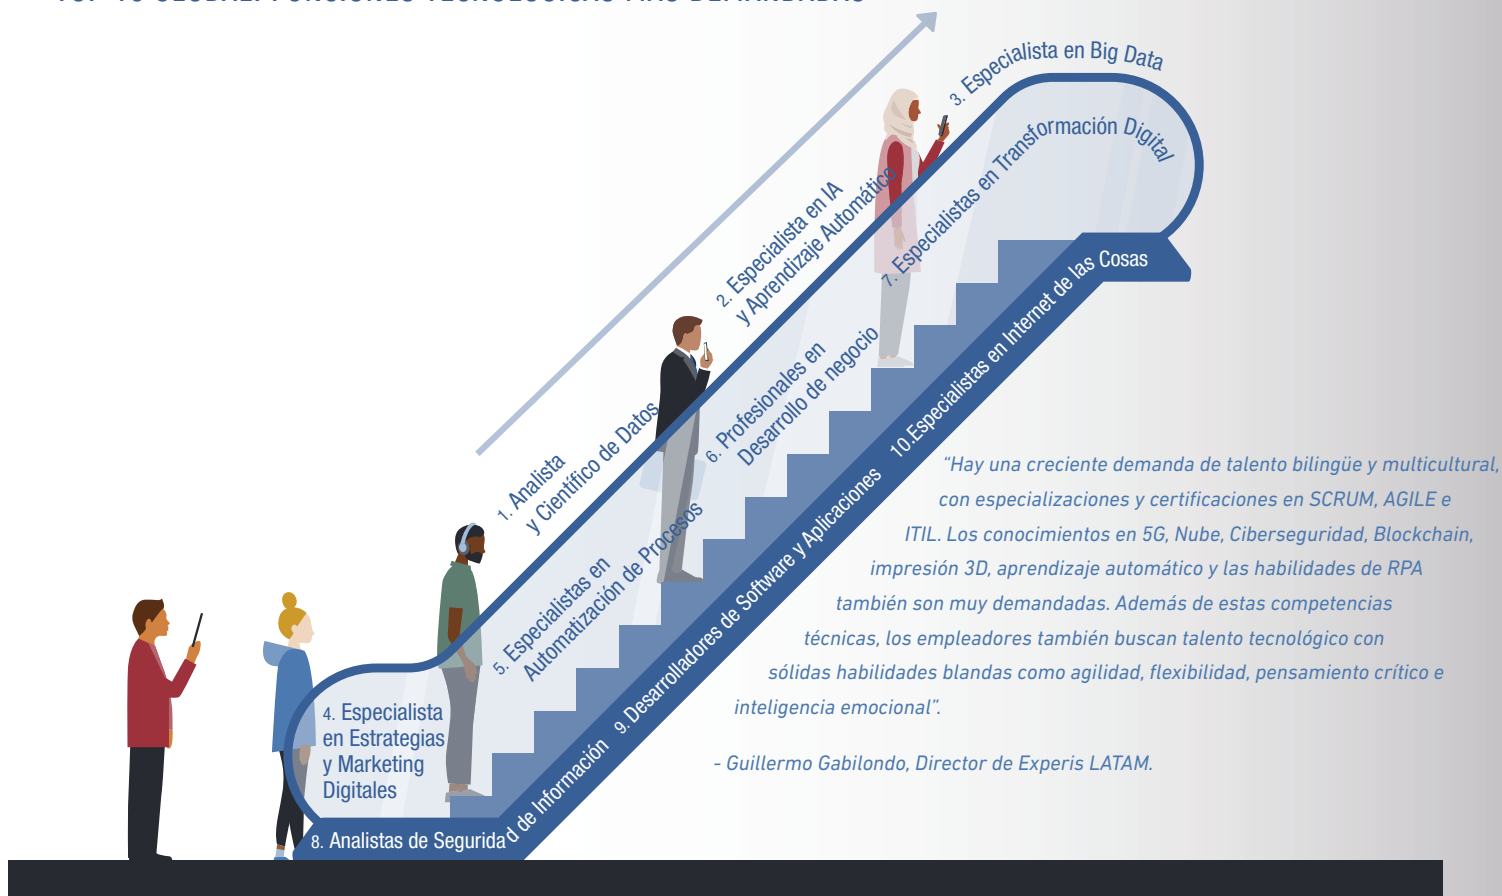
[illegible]

3. Especialista en Big Data

7. Especialistas en Transformación Digital

2. Especialista en IA y Aprendizaje Automático

1. Analista y Científico de Datos

6. Profesionales en Desarrollo de negocio

10.Especialistas en Internet de las Cosas

5. Especialistas en Automatización de Procesos

9. Desarrolladores de Software y Aplicaciones

4. Especialista en Estrategias y Marketing Digitales

8. Analistas de Seguridad de Información

“Hay una creciente demanda de talento bilingüe y multicultural, con especializaciones y certificaciones en SCRUM, AGILE e ITIL. Los conocimientos en 5G, Nube, Ciberseguridad, Blockchain, impresión 3D, aprendizaje automático y las habilidades de RPA también son muy demandadas. Además de estas competencias técnicas, los empleadores también buscan talento tecnológico con sólidas habilidades blandas como agilidad, flexibilidad, pensamiento crítico e inteligencia emocional”.

- Guillermo Gabilondo, Director de Experis LATAM.